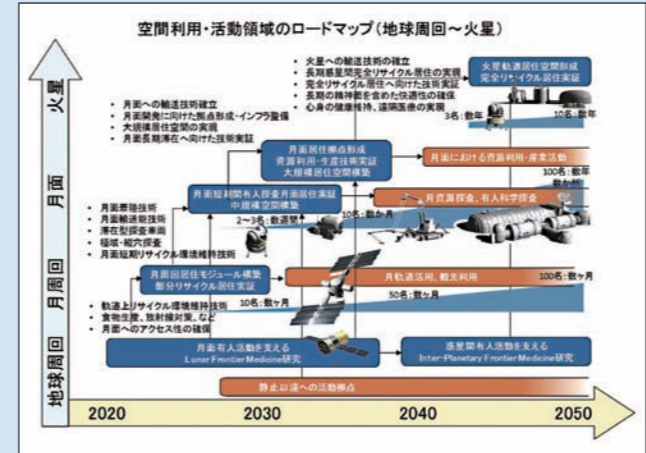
空間利用・活動領域のロードマップ（地球周回～火星）

火星

月面

月周回

地球周回

・火星への輸送技術の確立
・長期惑星間完全リサイクル居住の実現
・完全リサイクル居住へ向けた技術実証
・長期の精神面を含めた快適性の確保
・心身の健康維持、遠隔医療の実現

火星軌道居住空間形成
完全リサイクル居住実証

3名：数年

10名：数年

・月面への輸送技術確立
・月面開発に向けた拠点形成・インフラ整備
・大規模居住空間の実現
・月面長期滞在へ向けた技術実証

月面居住拠点形成
資源利用・生産技術実証
大規模居住空間構築

月面における資源利用・産業活動

100名：数年

数十名

・月面着陸技術
・月面輸送技術
・滞在型探査車両
・極域・縦穴探査
・月面短期リサイクル環境維持技術

月面短期間有人探査月面居住実証
中規模居住空間構築

2～3名：数週間

10名：数ヶ月

月資源探査、有人科学探査

月周回居住モジュール構築
部分リサイクル居住実証

月軌道活用、観光利用

100名：数ヶ月

10名：数ヶ月

50名：数ヶ月

・軌道上リサイクル環境維持技術
・食物生産、放射線対策、など
・月面へのアクセス性の確保

月面有人活動を支える
Lunar Frontier Medicine研究

惑星間有人活動を支える
Inter-Planetary Frontier Medicine研究

静止以遠への活動拠点

2020

2030

2040

2050